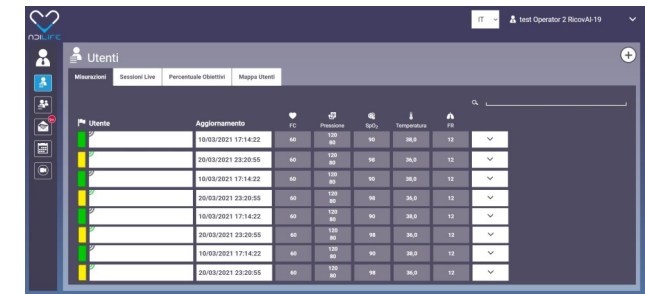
ADILIFE

IT

test Operator 2 RicovAI-19

Utenti

Misurazioni | Sessioni Live | Percentuale Obiettivi | Mappa Utenti

| Utente | Aggiornamento | FC | Pressione | $SpO_2$ | Temperatura | FR |
|---|---|---|---|---|---|---|
| | 10/03/2021 17:14:22 | 60 | 120 80 | 90 | 38,0 | 12 |
| | 20/03/2021 23:20:55 | 60 | 120 80 | 98 | 36,0 | 12 |
| | 10/03/2021 17:14:22 | 60 | 120 80 | 90 | 38,0 | 12 |
| | 20/03/2021 23:20:55 | 60 | 120 80 | 98 | 36,0 | 12 |
| | 10/03/2021 17:14:22 | 60 | 120 80 | 90 | 38,0 | 12 |
| | 20/03/2021 23:20:55 | 60 | 120 80 | 98 | 36,0 | 12 |
| | 10/03/2021 17:14:22 | 60 | 120 80 | 90 | 38,0 | 12 |
| | 20/03/2021 23:20:55 | 60 | 120 80 | 98 | 36,0 | 12 |